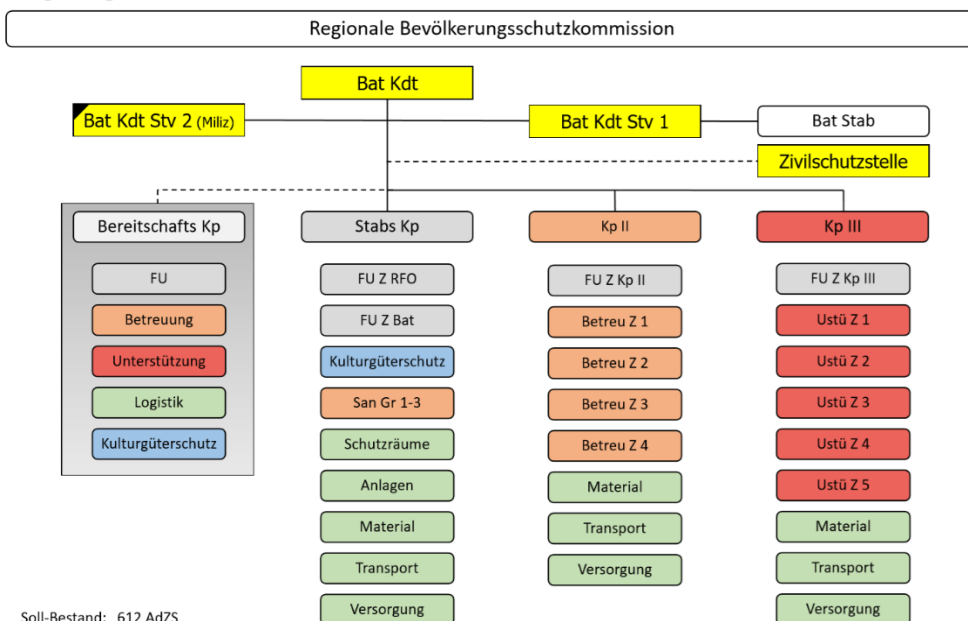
Regionale Bevölkerungsschutzkommission

Bat Kdt

Bat Kdt Stv 2 (Miliz)

Bat Kdt Stv 1

Bat Stab

Zivilschutzstelle

Bereitschafts Kp

FU

Betreuung

Unterstützung

Logistik

Kulturgüterschutz

Stabs Kp

FU Z RFO

FU Z Bat

Kulturgüterschutz

San Gr 1-3

Schutzräume

Anlagen

Material

Transport

Versorgung

Kp II

FU Z Kp II

Betreu Z 1

Betreu Z 2

Betreu Z 3

Betreu Z 4

Material

Transport

Versorgung

Kp III

FU Z Kp III

Ustü Z 1

Ustü Z 2

Ustü Z 3

Ustü Z 4

Ustü Z 5

Material

Transport

Versorgung

Soll-Bestand: 612 AdZS